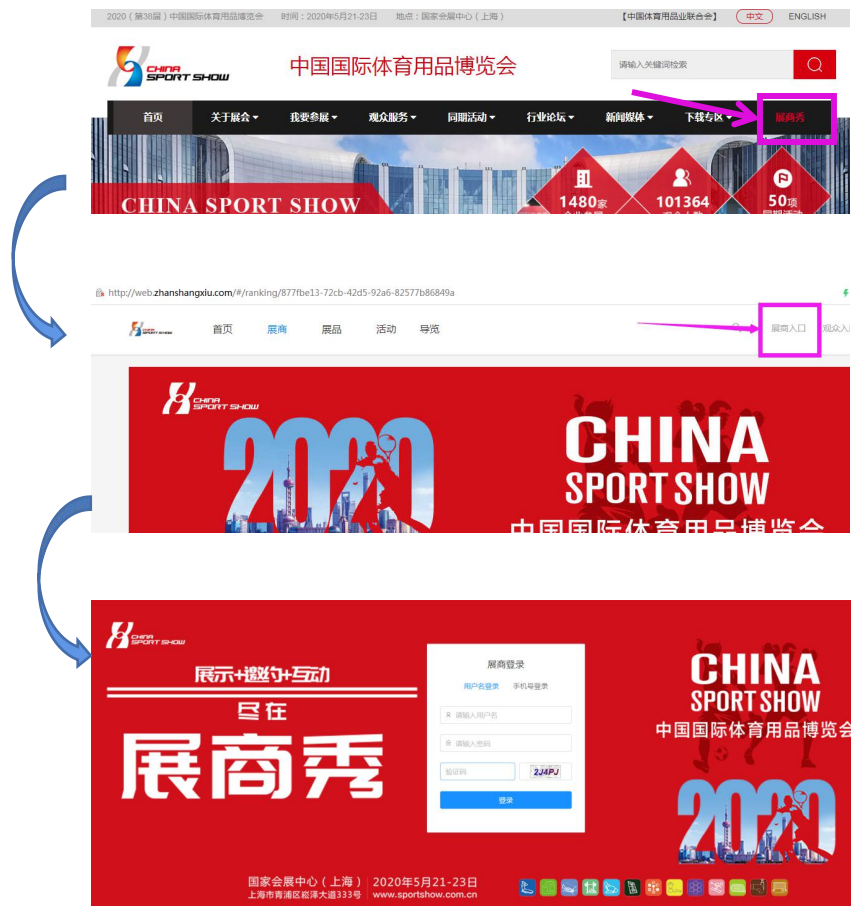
2020（第38届）中国国际体育用品博览会　时间：2020年5月21-23日　地点：国家会展中心（上海）　【中国体育用品业联合会】　中文　ENGLISH

CHINA SPORT SHOW　中国国际体育用品博览会　请输入关键词检索

首页　关于展会　我要参展　观众服务　同期活动　行业论坛　新闻媒体　下载专区　展商秀

CHINA SPORT SHOW　1480家　101364　50项

http://web.zhanshangxiu.com/#/ranking/877fbe13-72cb-42d5-92a6-82577b86849a

CHINA SPORT SHOW　首页　展商　展品　活动　导览　展商入口　观众入口

CHINA SPORT SHOW　2020　CHINA SPORT SHOW　中国国际体育用品博览会

CHINA SPORT SHOW　展示+邀约+互动　尽在　展商秀

展商登录　用户名登录　手机号登录　请输入用户名　请输入密码　验证码　2J4PJ　登录

CHINA SPORT SHOW　中国国际体育用品博览会　2020

国家会展中心（上海）　2020年5月21-23日　上海市青浦区崧泽大道333号　www.sportshow.com.cn